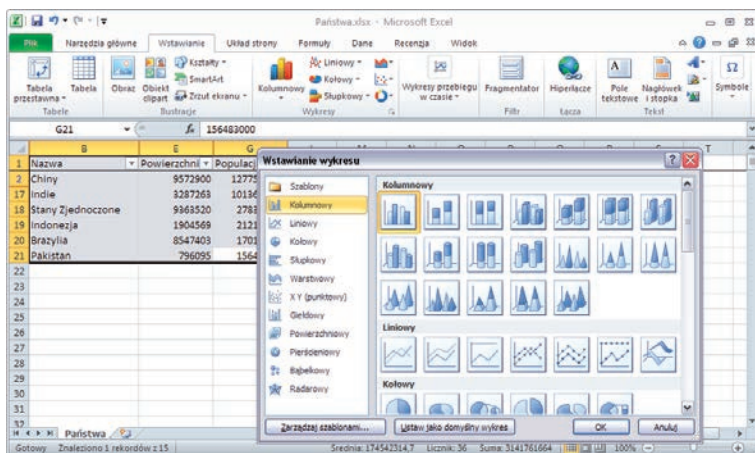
Państwa.xlsx - Microsoft Excel

Plik | Narzędzia główne | Wstawianie | Układ strony | Formuły | Dane | Recenzja | Widok

Tabela przestawna | Tabela | Tabele
Obraz | Obiekt clipart | Kształty | SmartArt | Zrzut ekranu | Ilustracje
Kolumnowy | Liniowy | Kołowy | Słupkowy | Wykresy
Wykresy przebiegu w czasie | Fragmentator | Filtr | Hiperłącze | Łącza
Pole tekstowe | Nagłówek i stopka | Tekst | Symbole

G21 | $f_x$ | 156483000

| | B | E | G |
|---|---|---|---|
| 1 | Nazwa | Powierzchni | Populac |
| 2 | Chiny | 9572900 | 12775 |
| 17 | Indie | 3287263 | 10136 |
| 18 | Stany Zjednoczone | 9363520 | 2783 |
| 19 | Indonezja | 1904569 | 2121 |
| 20 | Brazylia | 8547403 | 1701 |
| 21 | Pakistan | 796095 | 1564 |
| 22 | | | |
| 23 | | | |
| 24 | | | |
| 25 | | | |
| 26 | | | |
| 27 | | | |
| 28 | | | |
| 29 | | | |
| 30 | | | |
| 31 | | | |
| 32 | | | |

Wstawianie wykresu

Szablony
Kolumnowy
Liniowy
Kołowy
Słupkowy
Warstwowy
X Y (punktowy)
Giełdowy
Powierzchniowy
Pierścieniowy
Bąbelkowy
Radarowy

Kolumnowy
Liniowy
Kołowy

Zarządzaj szablonami... | Ustaw jako domyślny wykres | OK | Anuluj

Państwa

Gotowy | Znaleziono 1 rekordów z 15 | Średnia: 174542314,7 | Licznik: 36 | Suma: 3141761664 | 100%